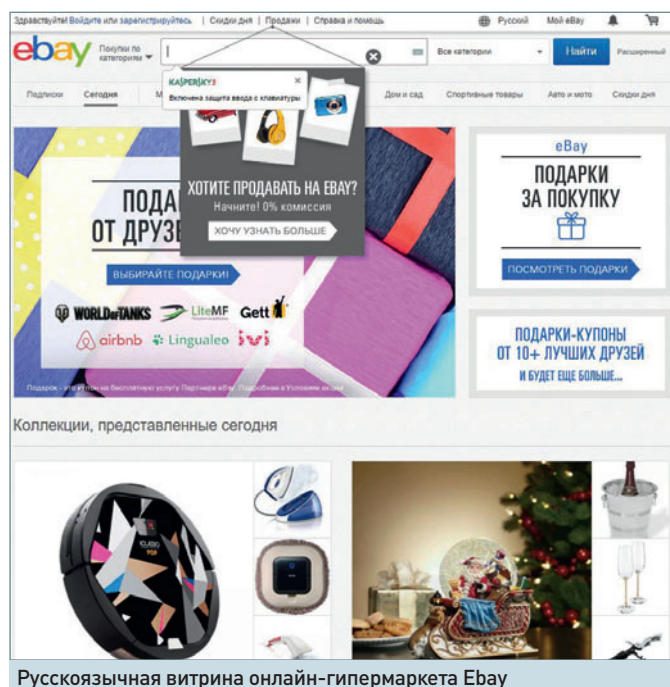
Здравствуйте! Войдите или зарегистрируйтесь | Скидки дня | Продажи | Справка и помощь
Русский Мой eBay

ebay Покупки по категориям

Все категории Найти Расширенный

KASPERSKY
Включена защита ввода с клавиатуры

Подписки Сегодня М

Дом и сад Спортивные товары Авто и мото Скидки дня

ПОДАР
ОТ ДРУЗ

ХОТИТЕ ПРОДАВАТЬ НА EBAY?
Начните! 0% комиссия
ХОЧУ УЗНАТЬ БОЛЬШЕ

ВЫБИРАЙТЕ ПОДАРКИ!

WORLD of TANKS LiteMF Gett
airbnb Lingualeo ivi

Подарок – это купон на бесплатную услугу Партнера eBay. Подробнее в Условиях акции

eBay
ПОДАРКИ
ЗА ПОКУПКУ
ПОСМОТРЕТЬ ПОДАРКИ

ПОДАРКИ-КУПОНЫ
ОТ 10+ ЛУЧШИХ ДРУЗЕЙ
И БУДЕТ ЕЩЕ БОЛЬШЕ...

Коллекции, представленные сегодня

Русскоязычная витрина онлайн-гипермаркета Ebay